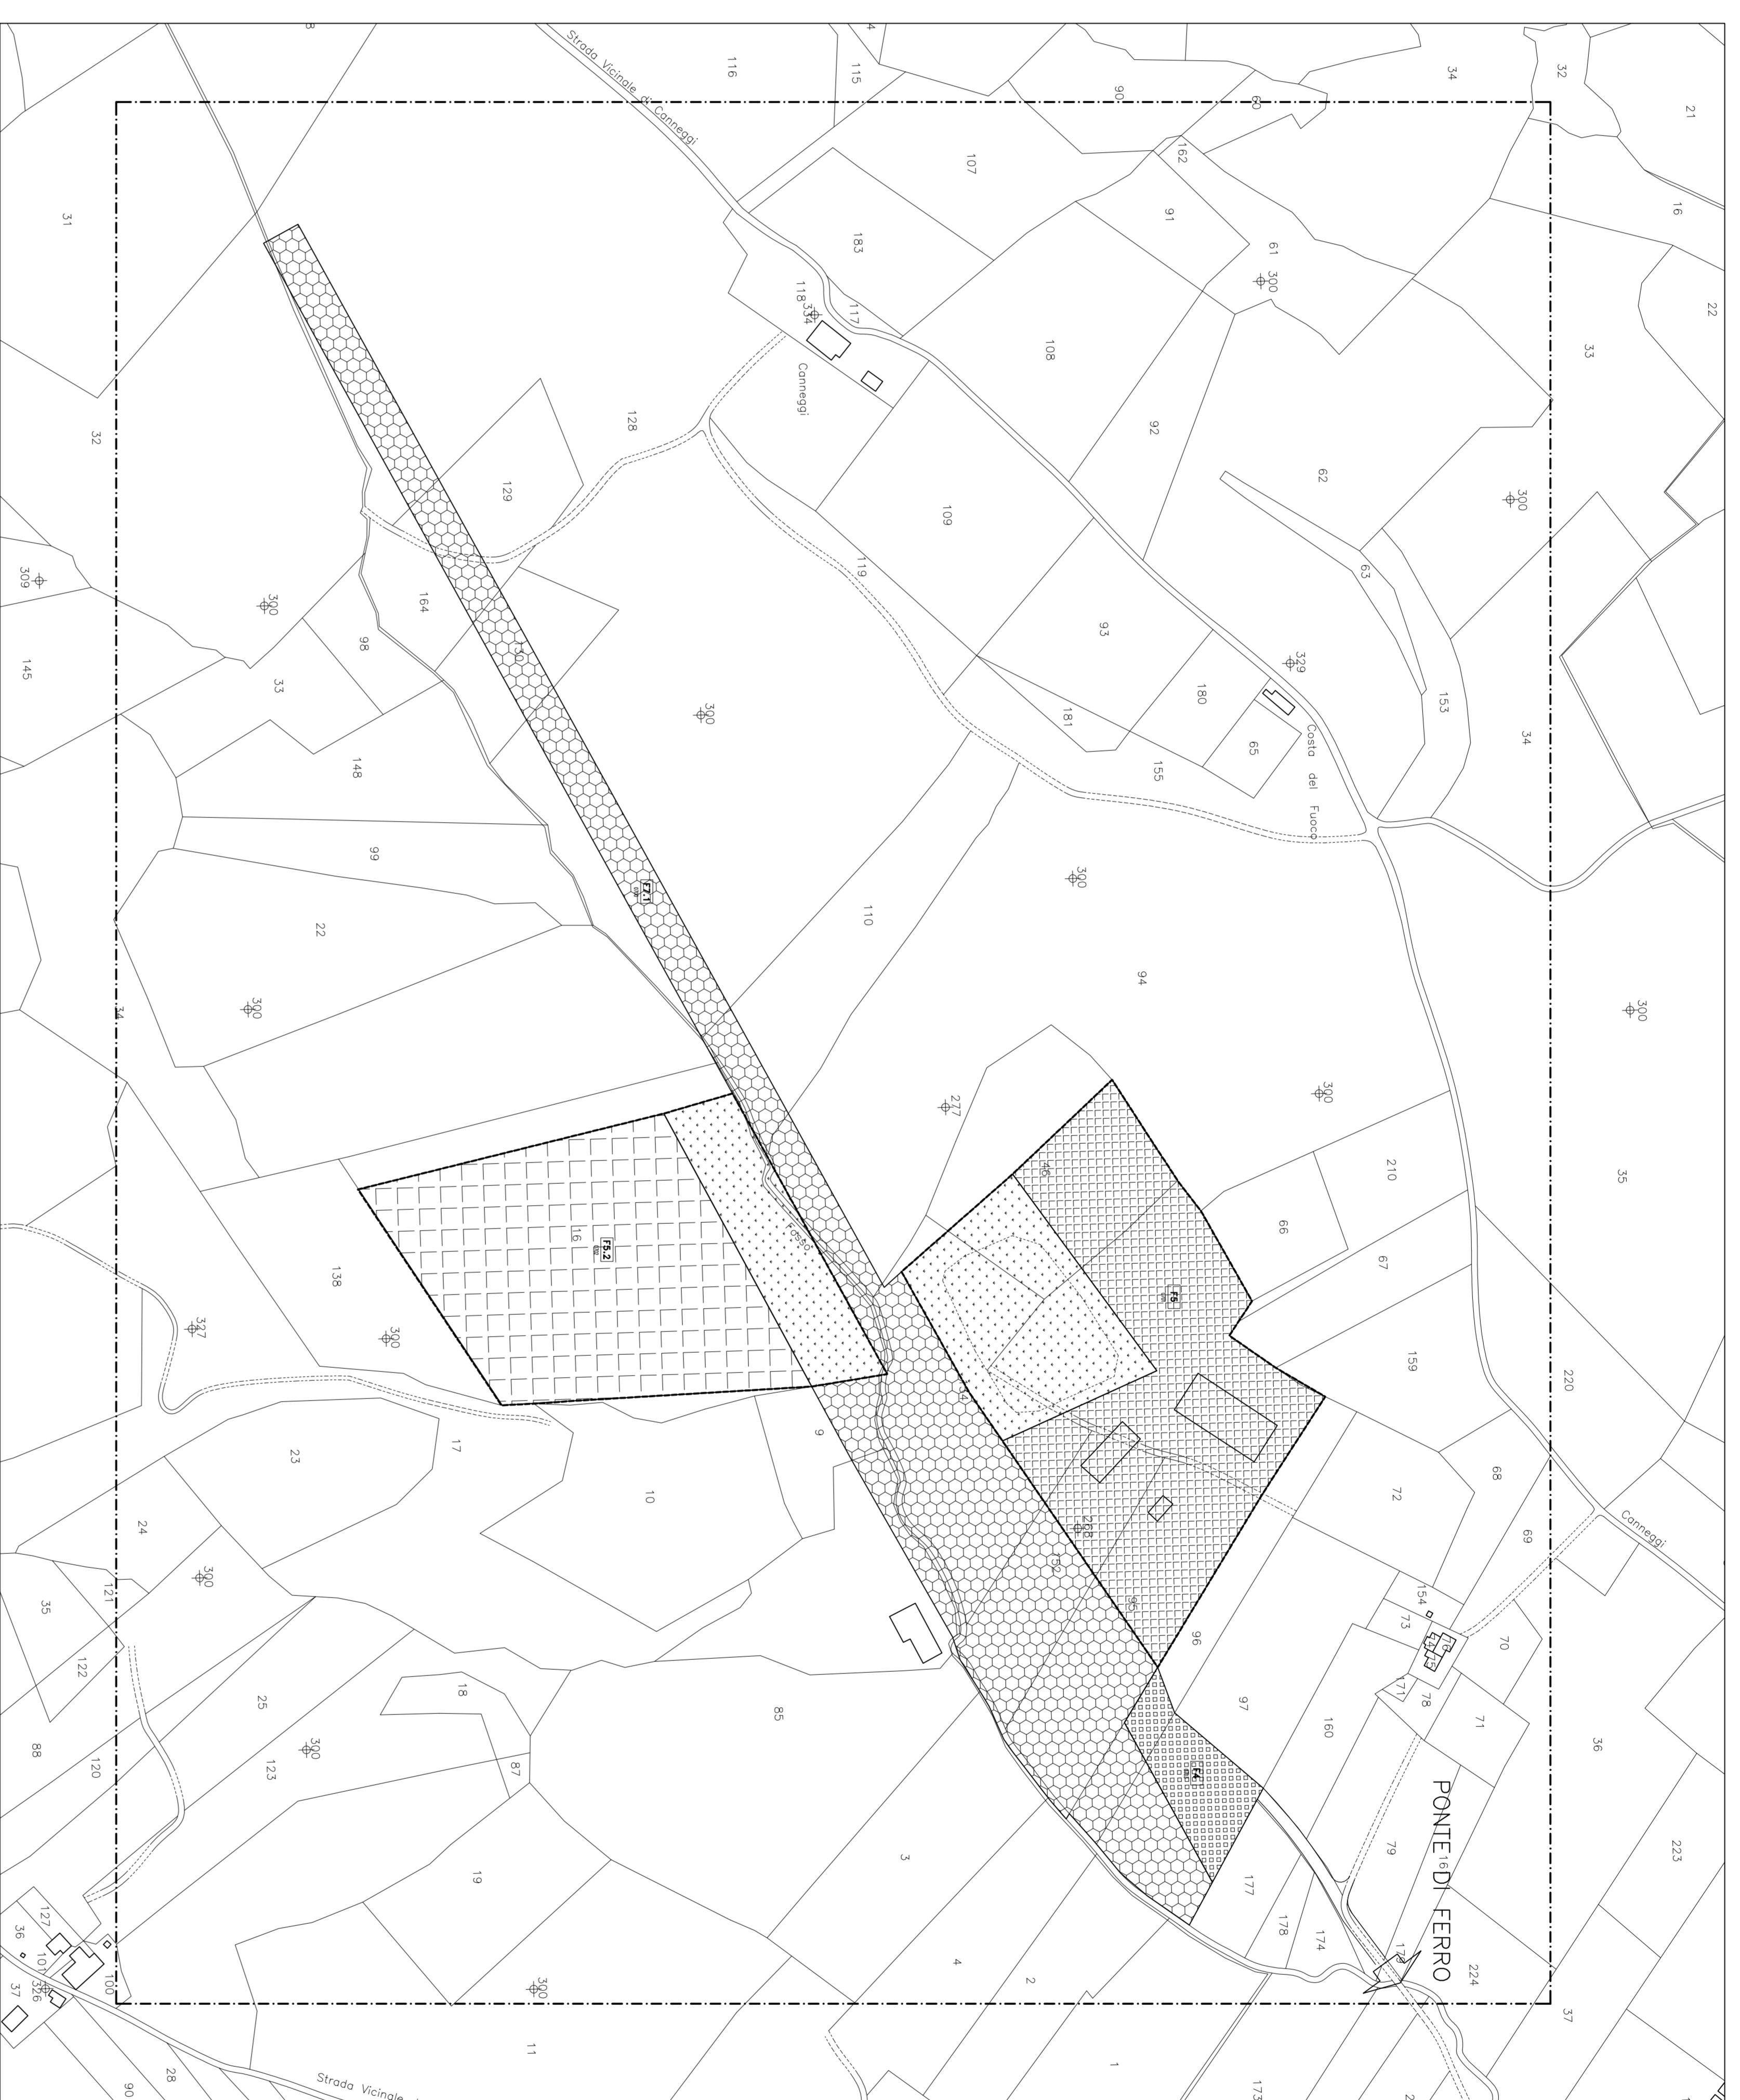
Strada Vicinale di Canneggi
116
115
90
60
34
32
21
107
162
91
16
183
61
300
22
118
334
117
108
33
Canneggi
128
92
62
32
31
129
109
300
119
63
309
300
164
98
93
329
153
145
33
300
180
181
65
34
148
155
Costa del Fuoco
99
300
F7.1
22
110
94
300
300
277
300
210
35
16
F5.2
Fosso
66
138
67
F5
327
300
159
220
23
17
9
10
68
72
24
300
69
Canneggi
35
121
154
73
70
122
96
25
18
85
97
78
71
160
88
120
123
300
87
F4
36
PONTE DI FERRO
19
3
79
223
177
127
178
174
36
101
326
100
4
2
224
37
300
37
11
28
Strada Vicinale
90
1
173